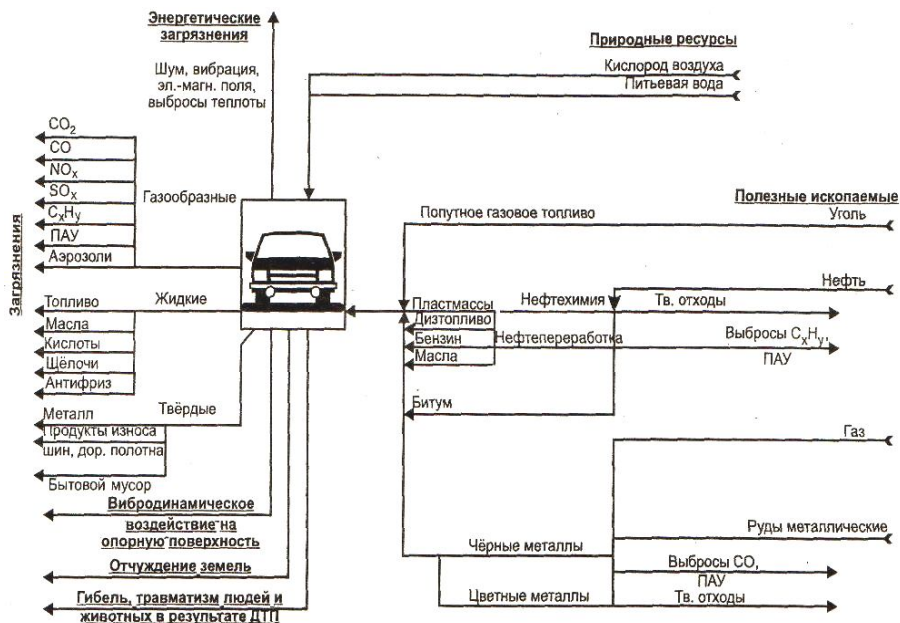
Энергетические загрязнения

Шум, вибрация, эл.-магн. поля, выбросы теплоты

Природные ресурсы

Кислород воздуха
Питьевая вода

Загрязнения

$CO_2$
CO
$NO_x$
$SO_x$
$C_xH_y$
ПАУ
Аэрозоли

Газообразные

Жидкие

Топливо
Масла
Кислоты
Щёлочи
Антифриз

Твёрдые

Металл
Продукты износа шин, дор. полотна
Бытовой мусор

Вибродинамическое воздействие на опорную поверхность

Отчуждение земель

Гибель, травматизм людей и животных в результате ДТП

Полезные ископаемые

Попутное газовое топливо
Уголь
Нефть
Пластмассы
Нефтехимия
Тв. отходы
Дизтопливо
Бензин
Нефтепереработка
Масла
Выбросы $C_xH_y$, ПАУ
Битум
Газ
Руды металлические
Чёрные металлы
Выбросы CO, ПАУ
Цветные металлы
Тв. отходы